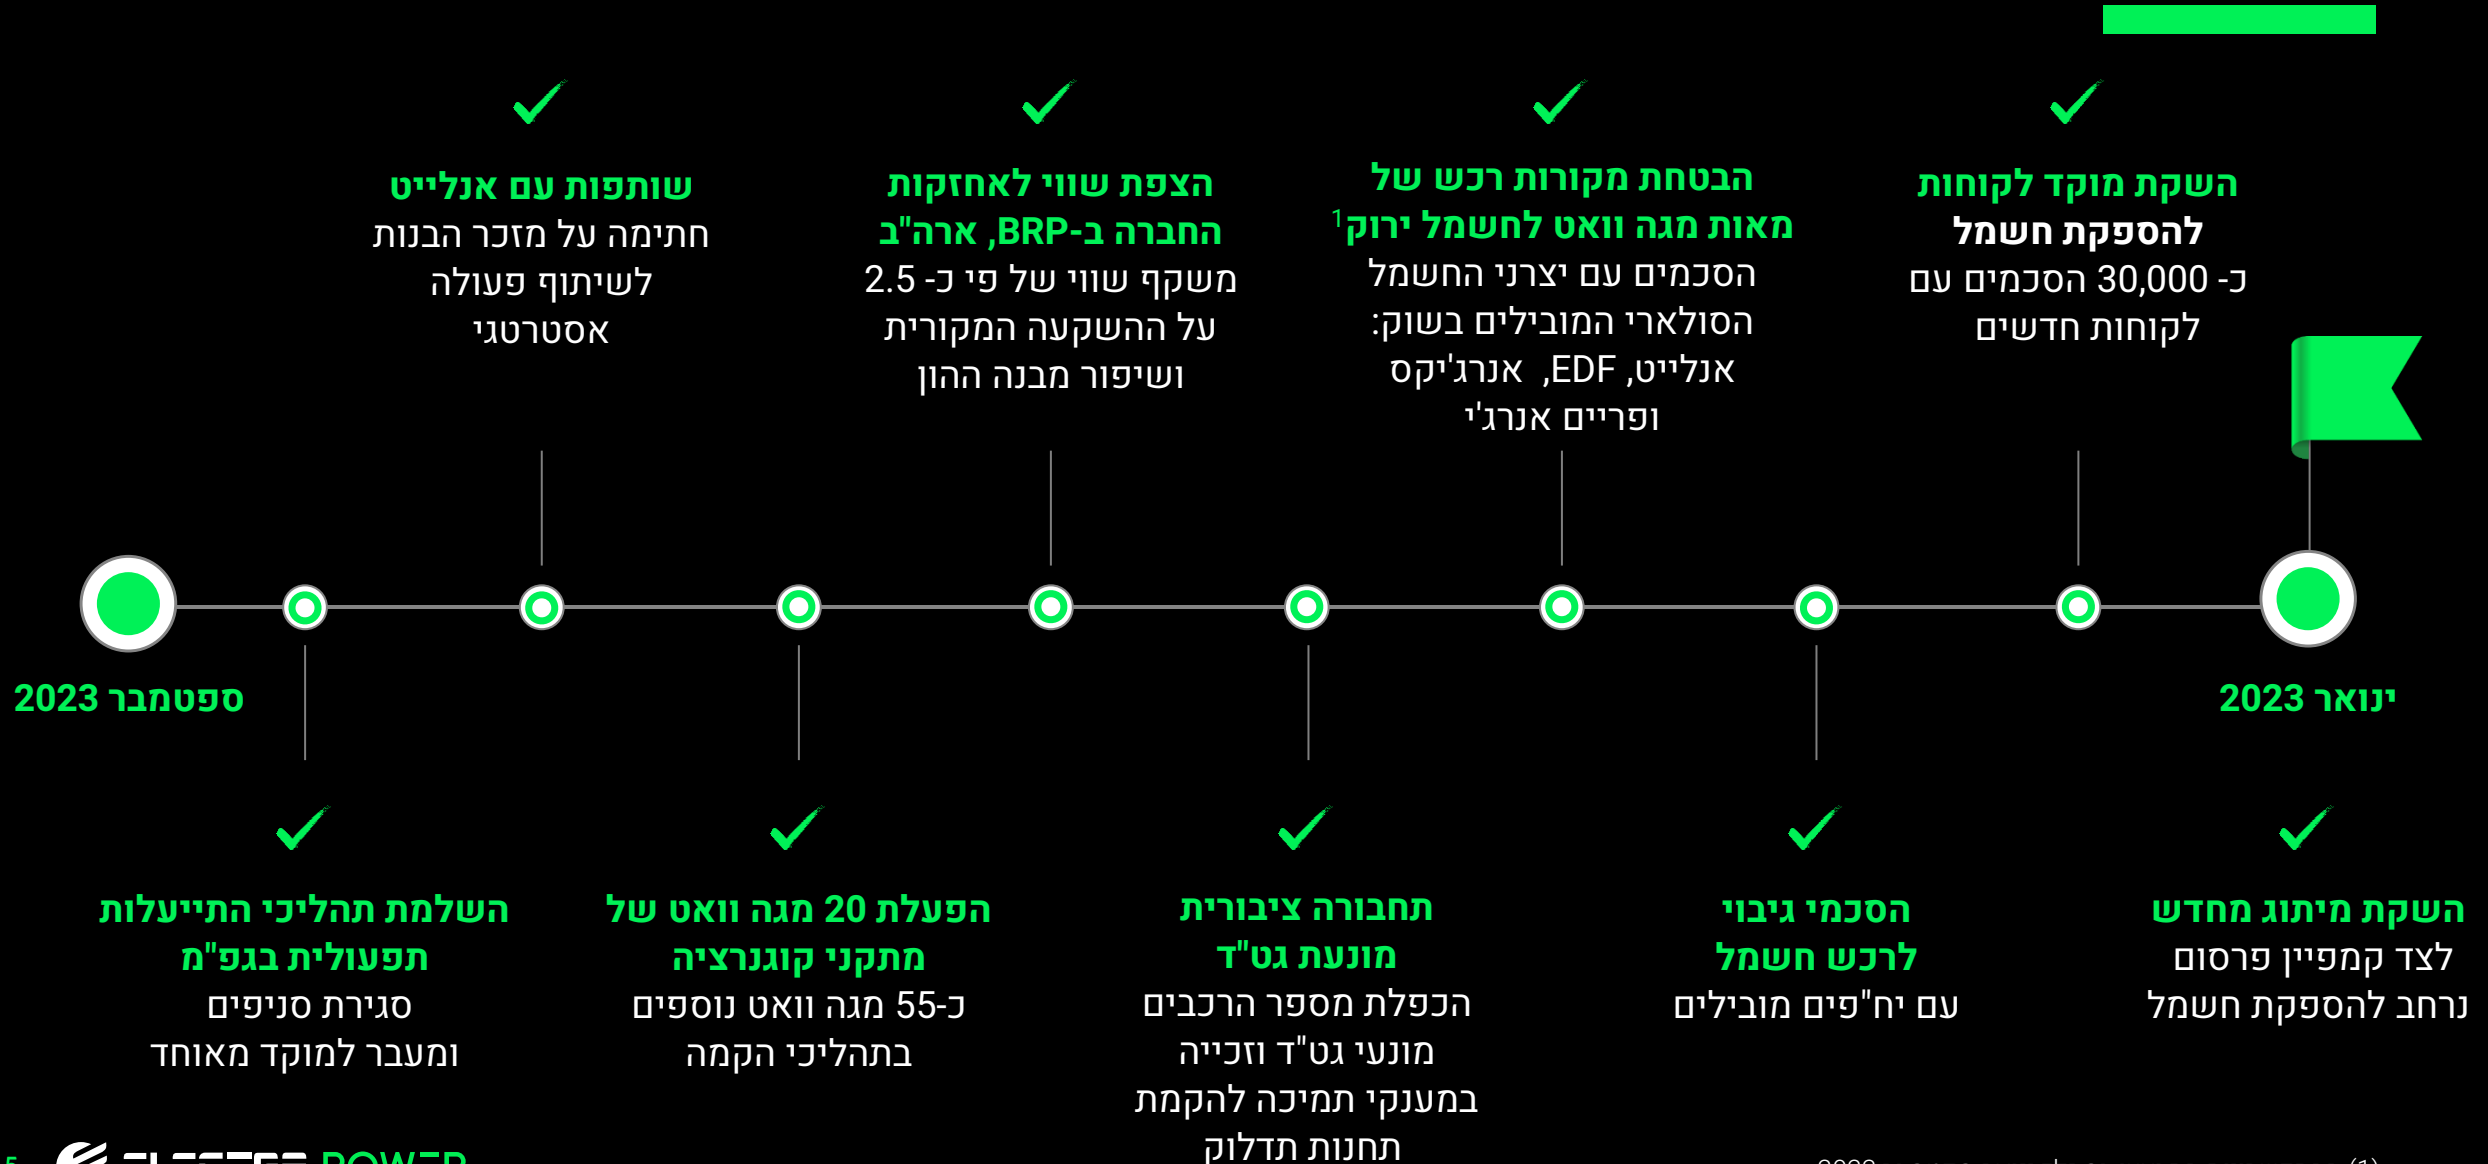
ינואר 2023

ספטמבר 2023

השקת מוקד לקוחות
להספקת חשמל
כ- 30,000 הסכמים עם לקוחות חדשים

הבטחת מקורות רכש של מאות מגה וואט לחשמל ירוק$^1$
הסכמים עם יצרני החשמל הסולארי המובילים בשוק: אנלייט, EDF, אנרג'יקס ופריים אנרג'י

הצפת שווי לאחזקות החברה ב-BRP, ארה"ב
משקף שווי של פי כ- 2.5 על ההשקעה המקורית ושיפור מבנה ההון

שותפות עם אנלייט
חתימה על מזכר הבנות לשיתוף פעולה אסטרטגי

השקת מיתוג מחדש
לצד קמפיין פרסום נרחב להספקת חשמל

הסכמי גיבוי
לרכש חשמל
עם יח"פים מובילים

תחבורה ציבורית
מונעת גט"ד
הכפלת מספר הרכבים מונעי גט"ד וזכייה במענקי תמיכה להקמת תחנות תדלוק

הפעלת 20 מגה וואט של מתקני קוגנרציה
כ-55 מגה וואט נוספים בתהליכי הקמה

השלמת תהליכי התייעלות תפעולית בגפ"מ
סגירת סניפים ומעבר למוקד מאוחד

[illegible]